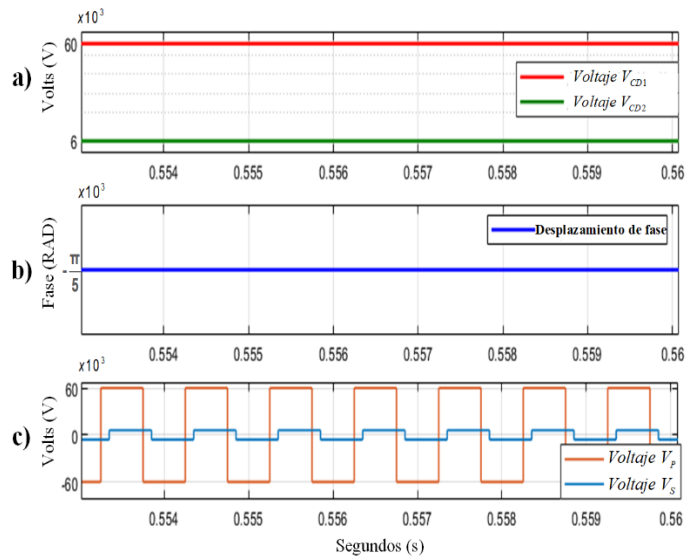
a)

$x10^3$

60

6

Volts (V)

Voltaje $V_{CD1}$

Voltaje $V_{CD2}$

0.554 0.555 0.556 0.557 0.558 0.559 0.56

b)

$x10^3$

$-\frac{\pi}{5}$

Fase (RAD)

Desplazamiento de fase

0.554 0.555 0.556 0.557 0.558 0.559 0.56

c)

$x10^3$

60

0

-60

Volts (V)

Voltaje $V_P$

Voltaje $V_S$

0.554 0.555 0.556 0.557 0.558 0.559 0.56

Segundos (s)